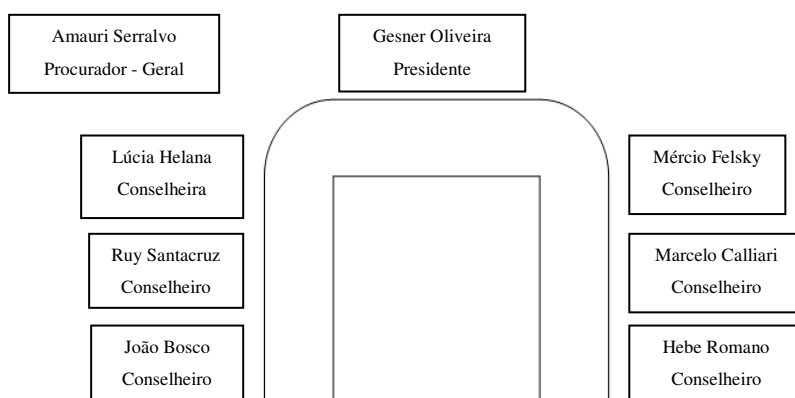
Amauri Serralvo
Procurador - Geral

Gesner Oliveira
Presidente

Lúcia Helana
Conselheira

Mércio Felsky
Conselheiro

Ruy Santacruz
Conselheiro

Marcelo Calliari
Conselheiro

João Bosco
Conselheiro

Hebe Romano
Conselheiro